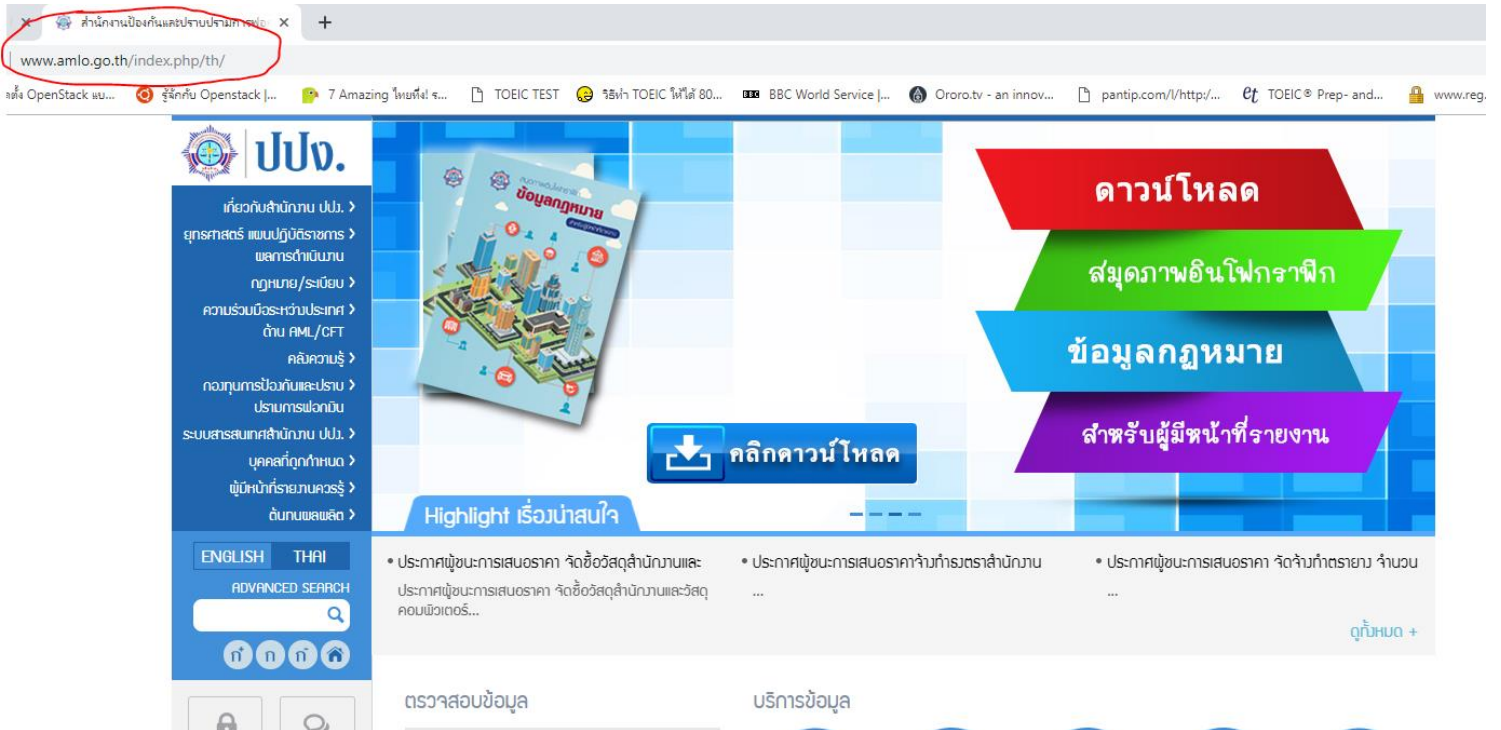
สำนักงานป้องกันและปราบปรามการฟ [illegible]

www.amlo.go.th/index.php/th/

ตั้ง OpenStack แบ... | รู้จักกับ Openstack |... | 7 Amazing ไทยทึ่ง! ร... | TOEIC TEST | วิธีทำ TOEIC ให้ได้ 80... | BBC World Service |... | Ororo.tv - an innov... | pantip.com/l/http:/... | TOEIC® Prep- and... | www.reg.

ปปง.

เกี่ยวกับสำนักงาน ปปง. >
ยุทธศาสตร์ แผนปฏิบัติราชการ ผลการดำเนินงาน >
กฎหมาย/ระเบียบ >
ความร่วมมือระหว่างประเทศ ด้าน AML/CFT >
คลังความรู้ >
กองทุนการป้องกันและปราบปรามการฟอกเงิน >
ระบบสารสนเทศสำนักงาน ปปง. >
บุคคลที่ถูกกำหนด >
ผู้มีหน้าที่รายงานควรรู้ >
ต้นทนผลผลิต >

ข้อมูลกฎหมาย

ดาวน์โหลด
สมุดภาพอินโฟกราฟิก
ข้อมูลกฎหมาย
สำหรับผู้มีหน้าที่รายงาน

คลิกดาวน์โหลด

Highlight เรื่องน่าสนใจ

ENGLISH THAI
ADVANCED SEARCH

ก ก ก

• ประกาศผู้ชนะการเสนอราคา จัดซื้อวัสดุสำนักงานและ
ประกาศผู้ชนะการเสนอราคา จัดซื้อวัสดุสำนักงานและวัสดุคอมพิวเตอร์...

• ประกาศผู้ชนะการเสนอราคาจ้างทำรงตราสำนักงาน
...

• ประกาศผู้ชนะการเสนอราคา จัดจ้างทำตรายาง จำนวน
...

ดูทั้งหมด +

ตรวจสอบข้อมูล

บริการข้อมูล